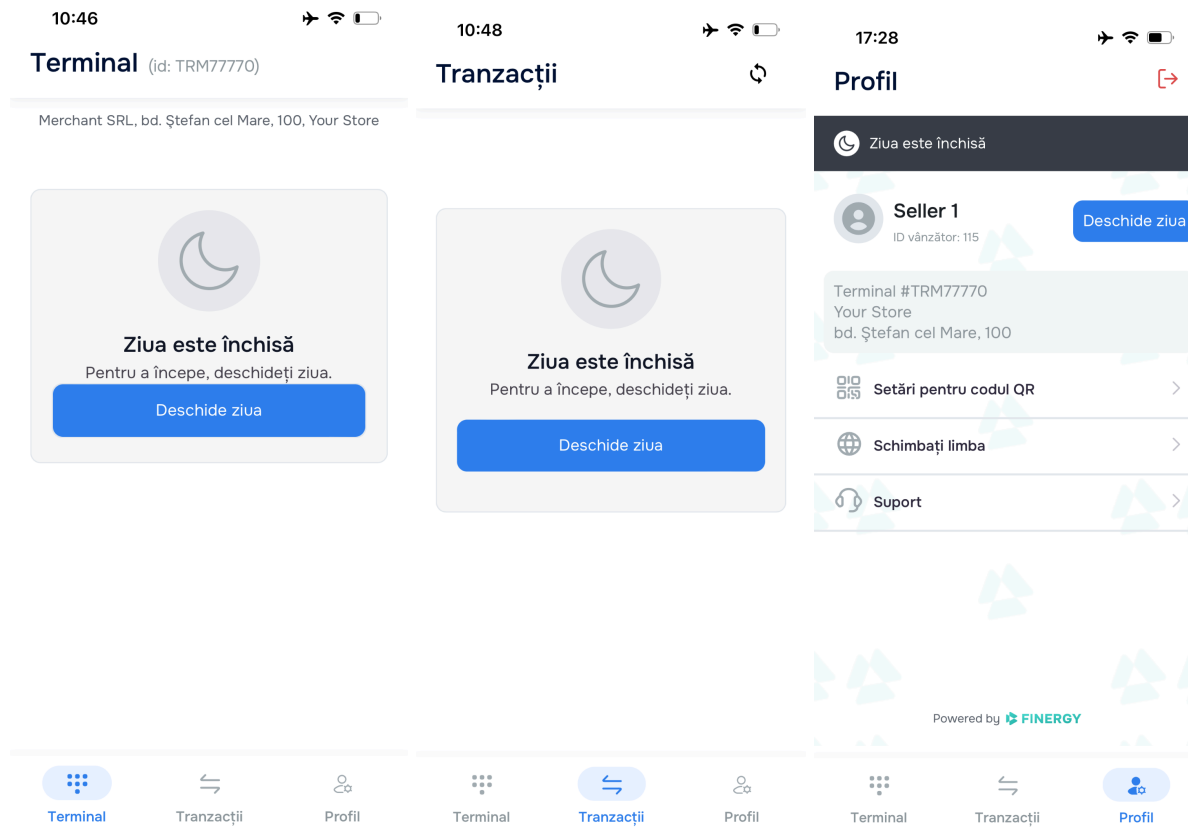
10:46

Terminal (id: TRM77770)

Merchant SRL, bd. Ştefan cel Mare, 100, Your Store

Ziua este închisă
Pentru a începe, deschideți ziua.

Deschide ziua

Terminal Tranzacții Profil

10:48

Tranzacții

Ziua este închisă
Pentru a începe, deschideți ziua.

Deschide ziua

Terminal Tranzacții Profil

17:28

Profil

Ziua este închisă

Seller 1
ID vânzător: 115

Deschide ziua

Terminal #TRM77770
Your Store
bd. Ştefan cel Mare, 100

Setări pentru codul QR

Schimbați limba

Suport

Powered by FINERGY

Terminal Tranzacții Profil